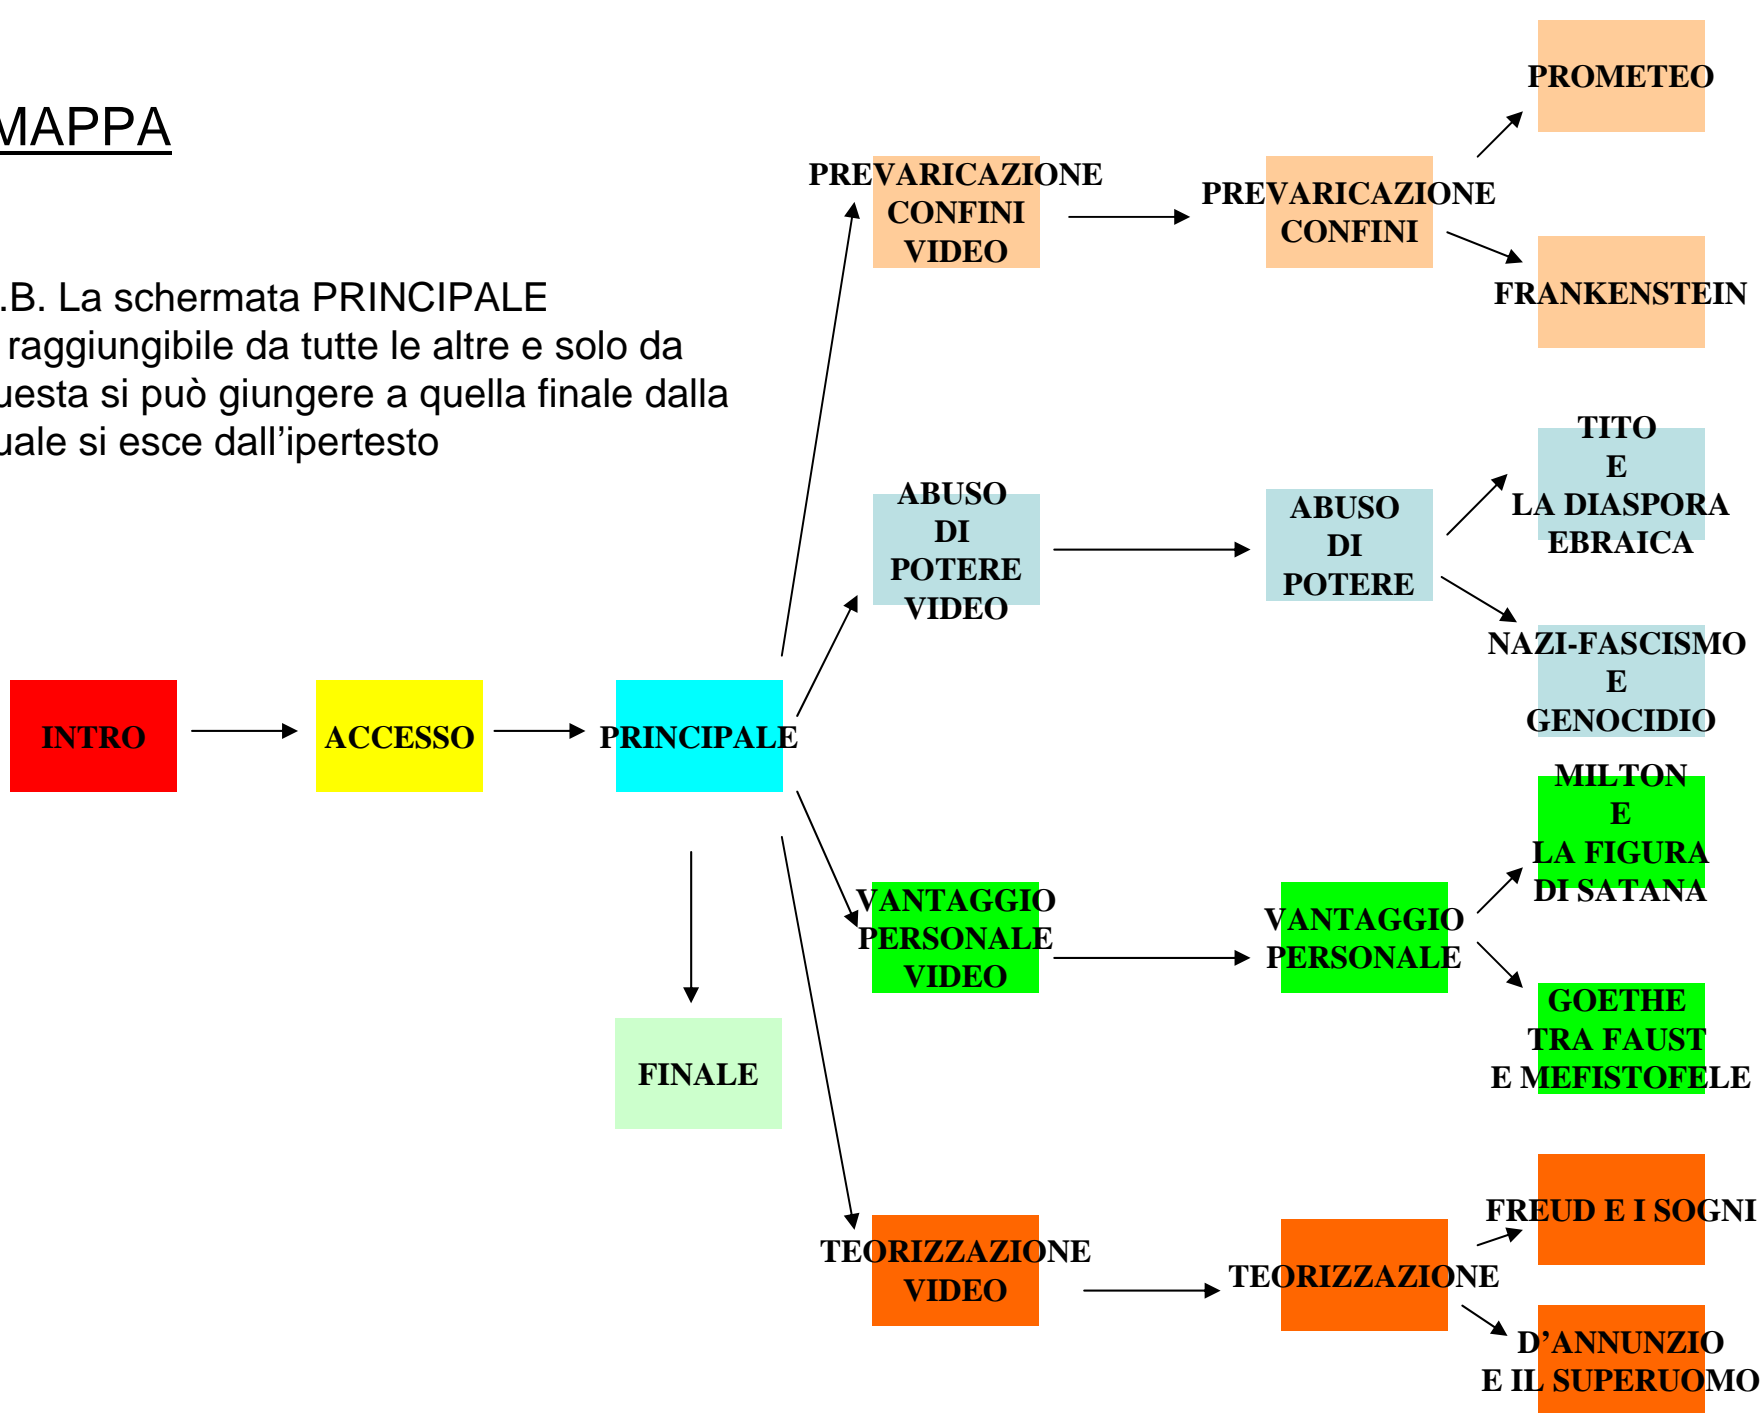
MAPPA

.B. La schermata PRINCIPALE raggiungibile da tutte le altre e solo da uesta si può giungere a quella finale dalla uale si esce dall’ipertesto

PREVARICAZIONE CONFINI VIDEO

PREVARICAZIONE CONFINI

PROMETEO

FRANKENSTEIN

ABUSO DI POTERE VIDEO

ABUSO DI POTERE

TITO E LA DIASPORA EBRAICA

NAZI-FASCISMO E GENOCIDIO

INTRO

ACCESSO

PRINCIPALE

MILTON E LA FIGURA DI SATANA

VANTAGGIO PERSONALE VIDEO

VANTAGGIO PERSONALE

GOETHE TRA FAUST E MEFISTOFELE

FINALE

FREUD E I SOGNI

TEORIZZAZIONE VIDEO

TEORIZZAZIONE

D’ANNUNZIO E IL SUPERUOMO